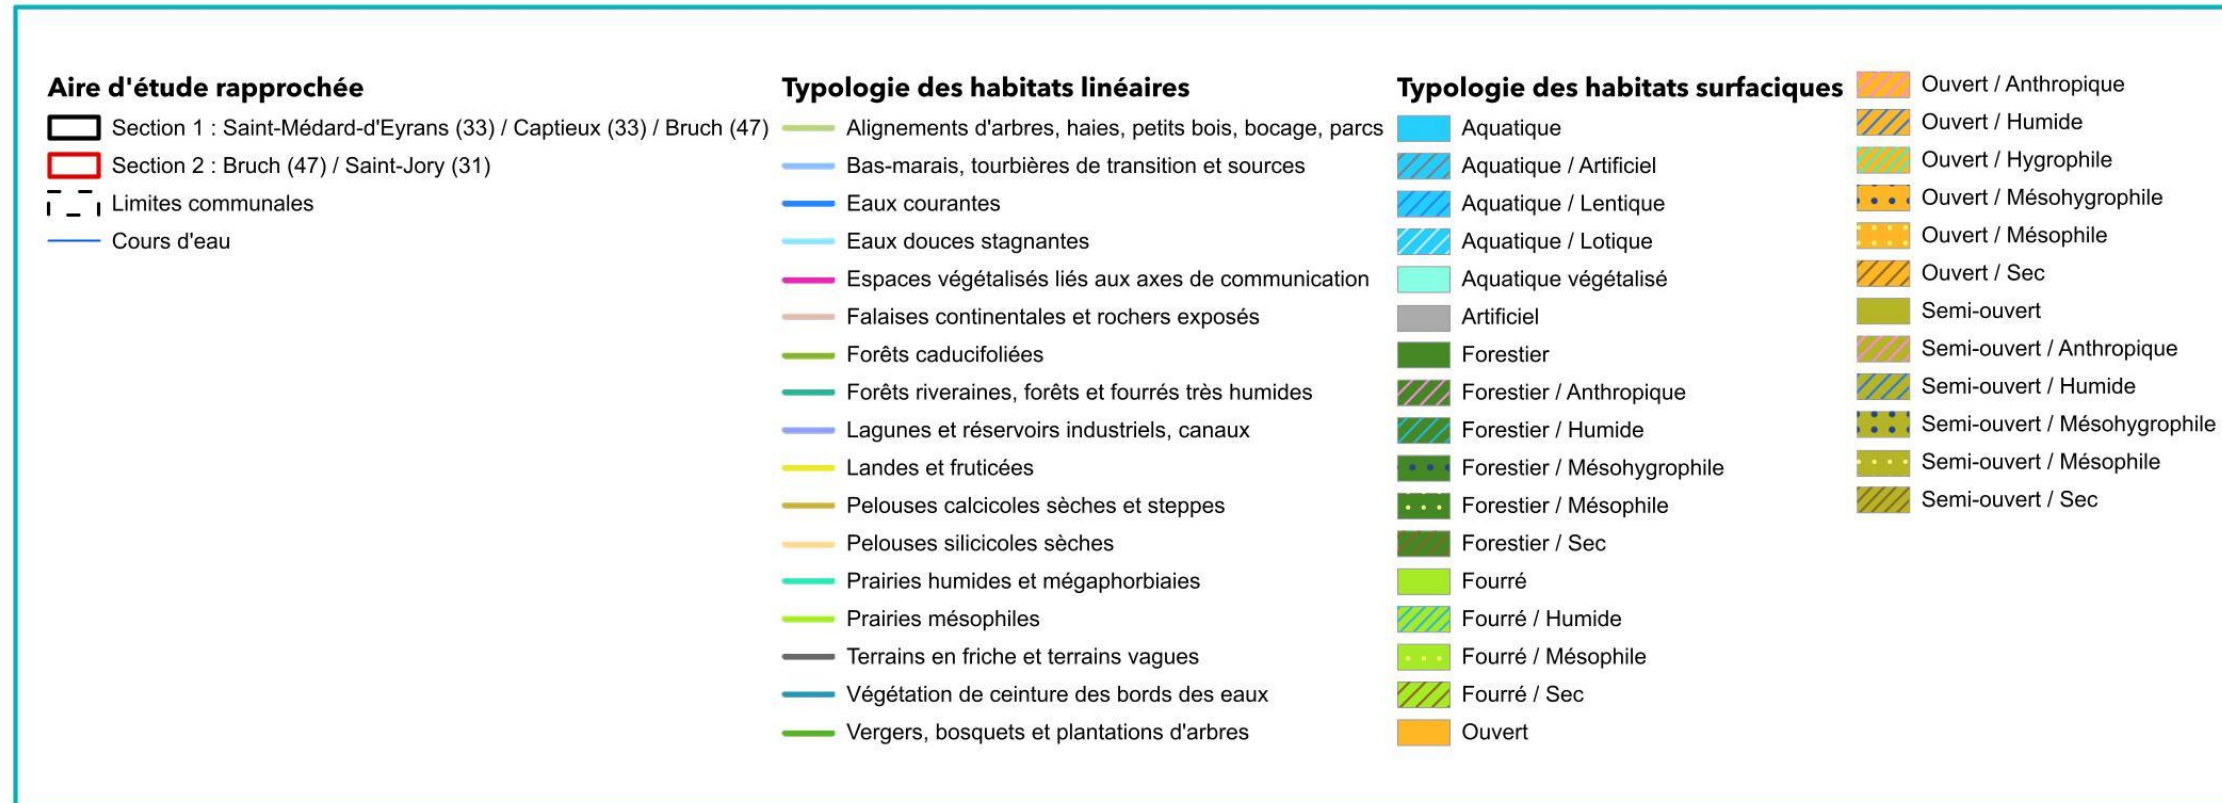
Aire d'étude rapprochée

Section 1 : Saint-Médard-d'Eyrans (33) / Captieux (33) / Bruch (47)

Section 2 : Bruch (47) / Saint-Jory (31)

Limites communales

Cours d'eau

Typologie des habitats linéaires

Alignements d'arbres, haies, petits bois, bocage, parcs

Bas-marais, tourbières de transition et sources

Eaux courantes

Eaux douces stagnantes

Espaces végétalisés liés aux axes de communication

Falaises continentales et rochers exposés

Forêts caducifoliées

Forêts riveraines, forêts et fourrés très humides

Lagunes et réservoirs industriels, canaux

Landes et fruticées

Pelouses calcicoles sèches et steppes

Pelouses silicicoles sèches

Prairies humides et mégaphorbiaies

Prairies mésophiles

Terrains en friche et terrains vagues

Végétation de ceinture des bords des eaux

Vergers, bosquets et plantations d'arbres

Typologie des habitats surfaciques

Aquatique

Aquatique / Artificiel

Aquatique / Lentique

Aquatique / Lotique

Aquatique végétalisé

Artificiel

Forestier

Forestier / Anthropique

Forestier / Humide

Forestier / Mésohygrophile

Forestier / Mésophile

Forestier / Sec

Fourré

Fourré / Humide

Fourré / Mésophile

Fourré / Sec

Ouvert

Ouvert / Anthropique

Ouvert / Humide

Ouvert / Hygrophile

Ouvert / Mésohygrophile

Ouvert / Mésophile

Ouvert / Sec

Semi-ouvert

Semi-ouvert / Anthropique

Semi-ouvert / Humide

Semi-ouvert / Mésohygrophile

Semi-ouvert / Mésophile

Semi-ouvert / Sec